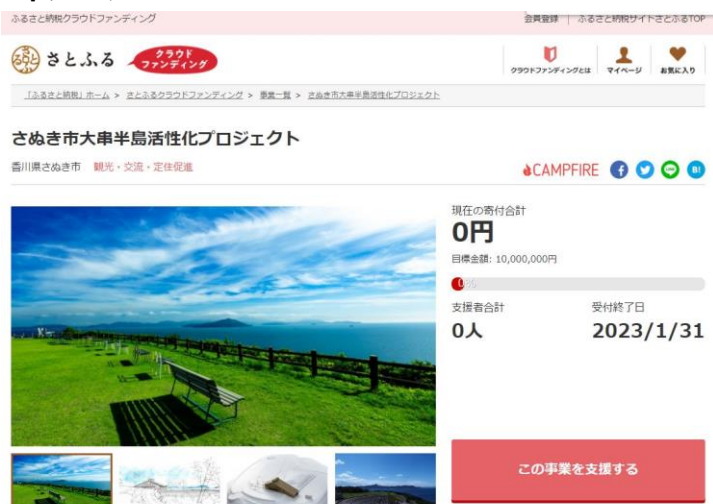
ふるさと納税クラウドファンディング

会員登録 | ふるさと納税サイトさとふるTOP

さとふる クラウドファンディング

クラウドファンディングとは マイページ お気に入り

「ふるさと納税」ホーム > さとふるクラウドファンディング > 事業一覧 > さぬき市大串半島活性化プロジェクト

さぬき市大串半島活性化プロジェクト

香川県さぬき市 観光・交流・定住促進

CAMPFIRE

現在の寄付合計
0円
目標金額：10,000,000円
0%
支援者合計
0人
受付終了日
2023/1/31

この事業を支援する